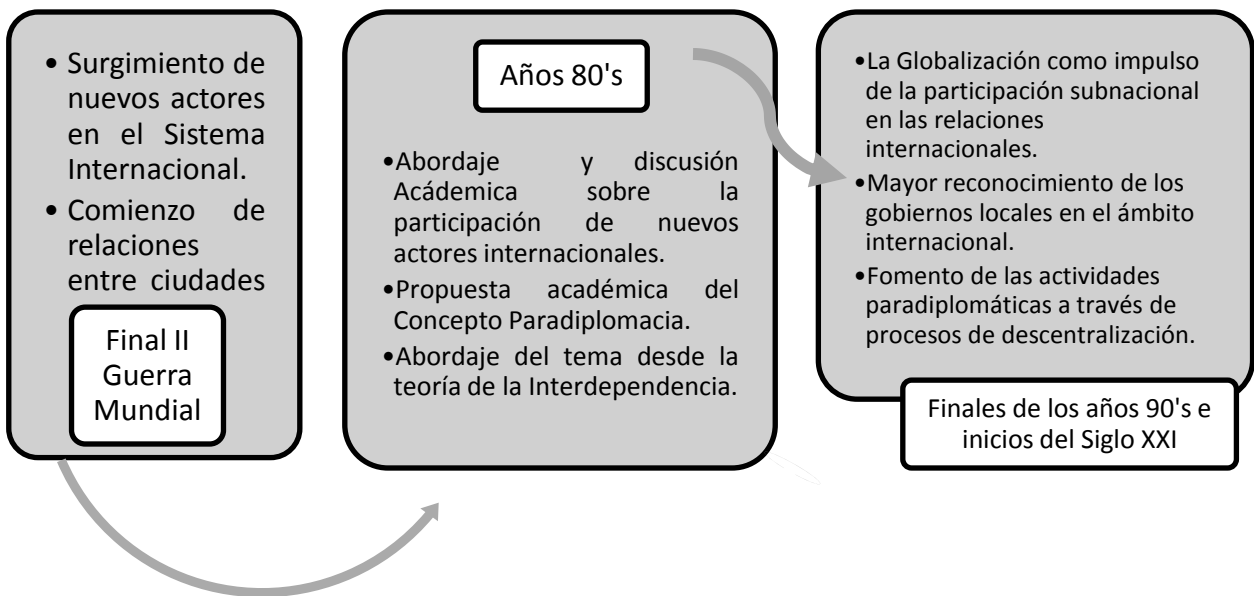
• Surgimiento de nuevos actores en el Sistema Internacional.
• Comienzo de relaciones entre ciudades

Final II Guerra Mundial

Años 80's

• Abordaje y discusión Académica sobre la participación de nuevos actores internacionales.
• Propuesta académica del Concepto Paradiplomacia.
• Abordaje del tema desde la teoría de la Interdependencia.

• La Globalización como impulso de la participación subnacional en las relaciones internacionales.
• Mayor reconocimiento de los gobiernos locales en el ámbito internacional.
• Fomento de las actividades paradiplomáticas a través de procesos de descentralización.

Finales de los años 90's e inicios del Siglo XXI